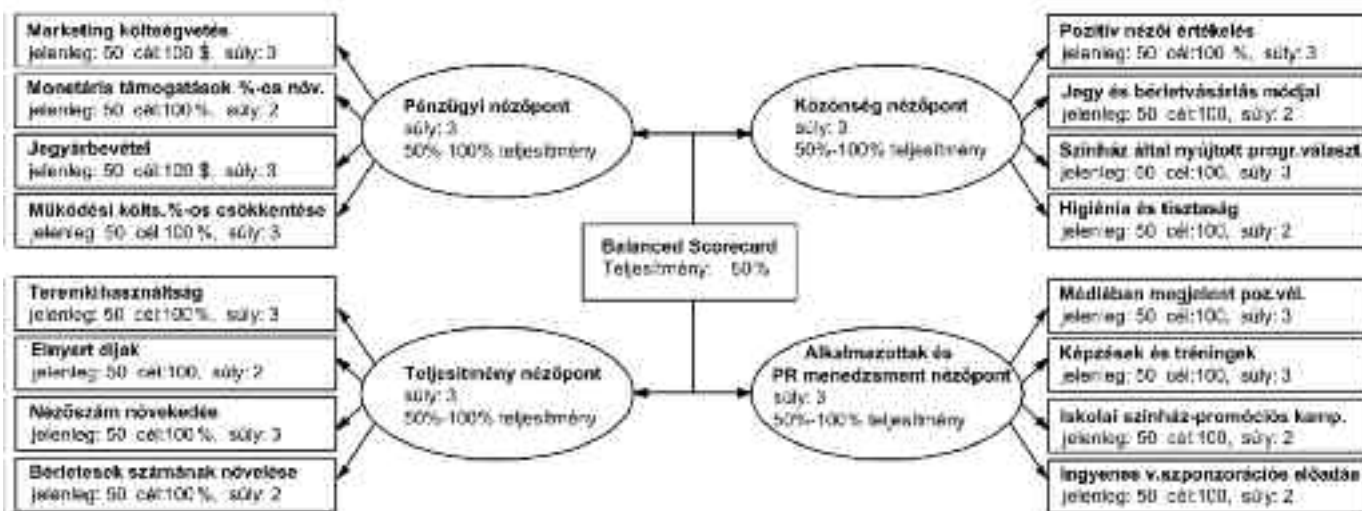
Marketing költségvetés
jelenleg: 50 cél:100 $, súly: 3

Monetáris támogatások %-os növ.
jelenleg: 50 cél:100 %, súly: 2

Jegyárbevétel
jelenleg: 50 cél:100 $, súly: 3

Működési költs.%-os csökkentése
jelenleg: 50 cél:100 %, súly: 3

Pénzügyi nézőpont
súly: 3
50%-100% teljesítmény

Közönség nézőpont
súly: 3
50%-100% teljesítmény

Pozitív nézői értékelés
jelenleg: 50 cél:100 %, súly: 3

Jegy és bérletvásárlás módjai
jelenleg: 50 cél:100, súly: 2

Színház által nyújtott progr.választ
jelenleg: 50 cél:100, súly: 3

Higiénia és tisztaság
jelenleg: 50 cél:100, súly: 2

Balanced Scorecard
Teljesítmény: 50%

Teremkihasználtság
jelenleg: 50 cél:100%, súly: 3

Elnyert díjak
jelenleg: 50 cél:100, súly: 2

Nézőszám növekedés
jelenleg: 50 cél:100%, súly: 3

Bérletesek számának növelése
jelenleg: 50 cél:100%, súly: 2

Teljesítmény nézőpont
súly: 3
50%-100% teljesítmény

Alkalmazottak és PR menedzsment nézőpont
súly: 3
50%-100% teljesítmény

Médiában megjelent poz.vél.
jelenleg: 50 cél:100, súly: 3

Képzések és tréningek
jelenleg: 50 cél:100, súly: 3

Iskolai színház-promóciós kamp.
jelenleg: 50 cél:100, súly: 2

Ingyenes v.szponzorációs előadás
jelenleg: 50 cél:100, súly: 2